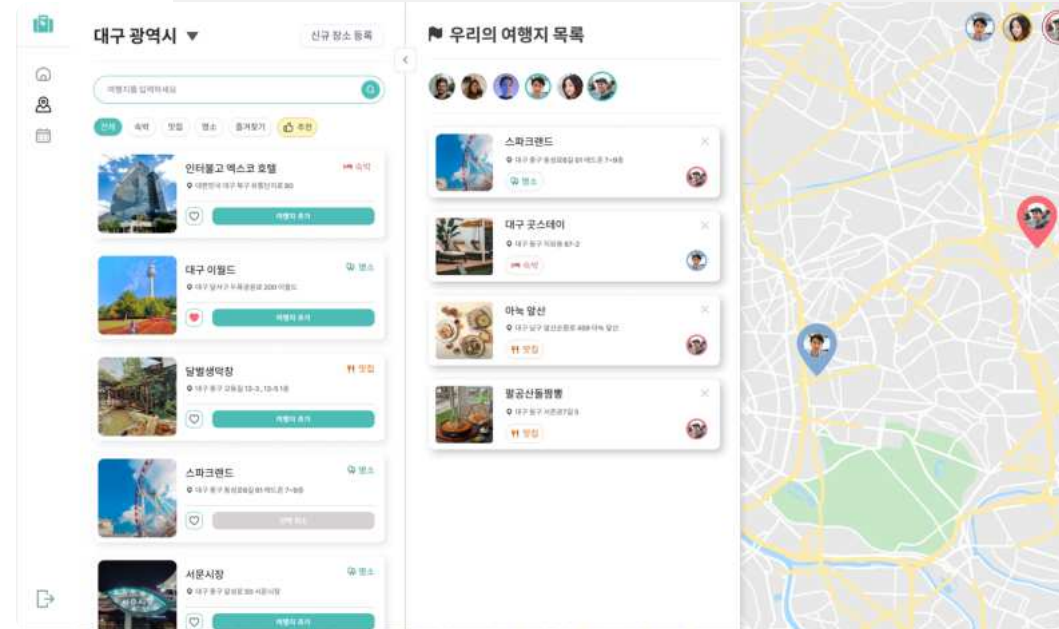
대구 광역시 ▼

신규 장소 등록

여행지를 입력하세요

전체 숙박 맛집 명소 즐겨찾기 추천

인터불고 엑스코 호텔
숙박
대한민국 대구 북구 유통단지로 80
여행지 추가

대구 이월드
명소
대구 달서구 두류공원로 200 이월드
여행지 추가

달빛생막창
맛집
대구 중구 교동길 13-3, 13-5 1층
여행지 추가

스파크랜드
명소
대구 중구 동성로6길 61 에드몬 7~9층
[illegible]

서문시장
명소
대구 중구 달성로 50 서문시장
여행지 추가

우리의 여행지 목록

스파크랜드
대구 중구 동성로6길 61 에드몬 7~9층
명소

대구 곳스테이
대구 중구 직토동 67-2
숙박

아눅 앞산
대구 남구 앞산순환로 459 아눅 앞산
맛집

팔공산돌짬뽕
대구 중구 서문로7길 5
맛집